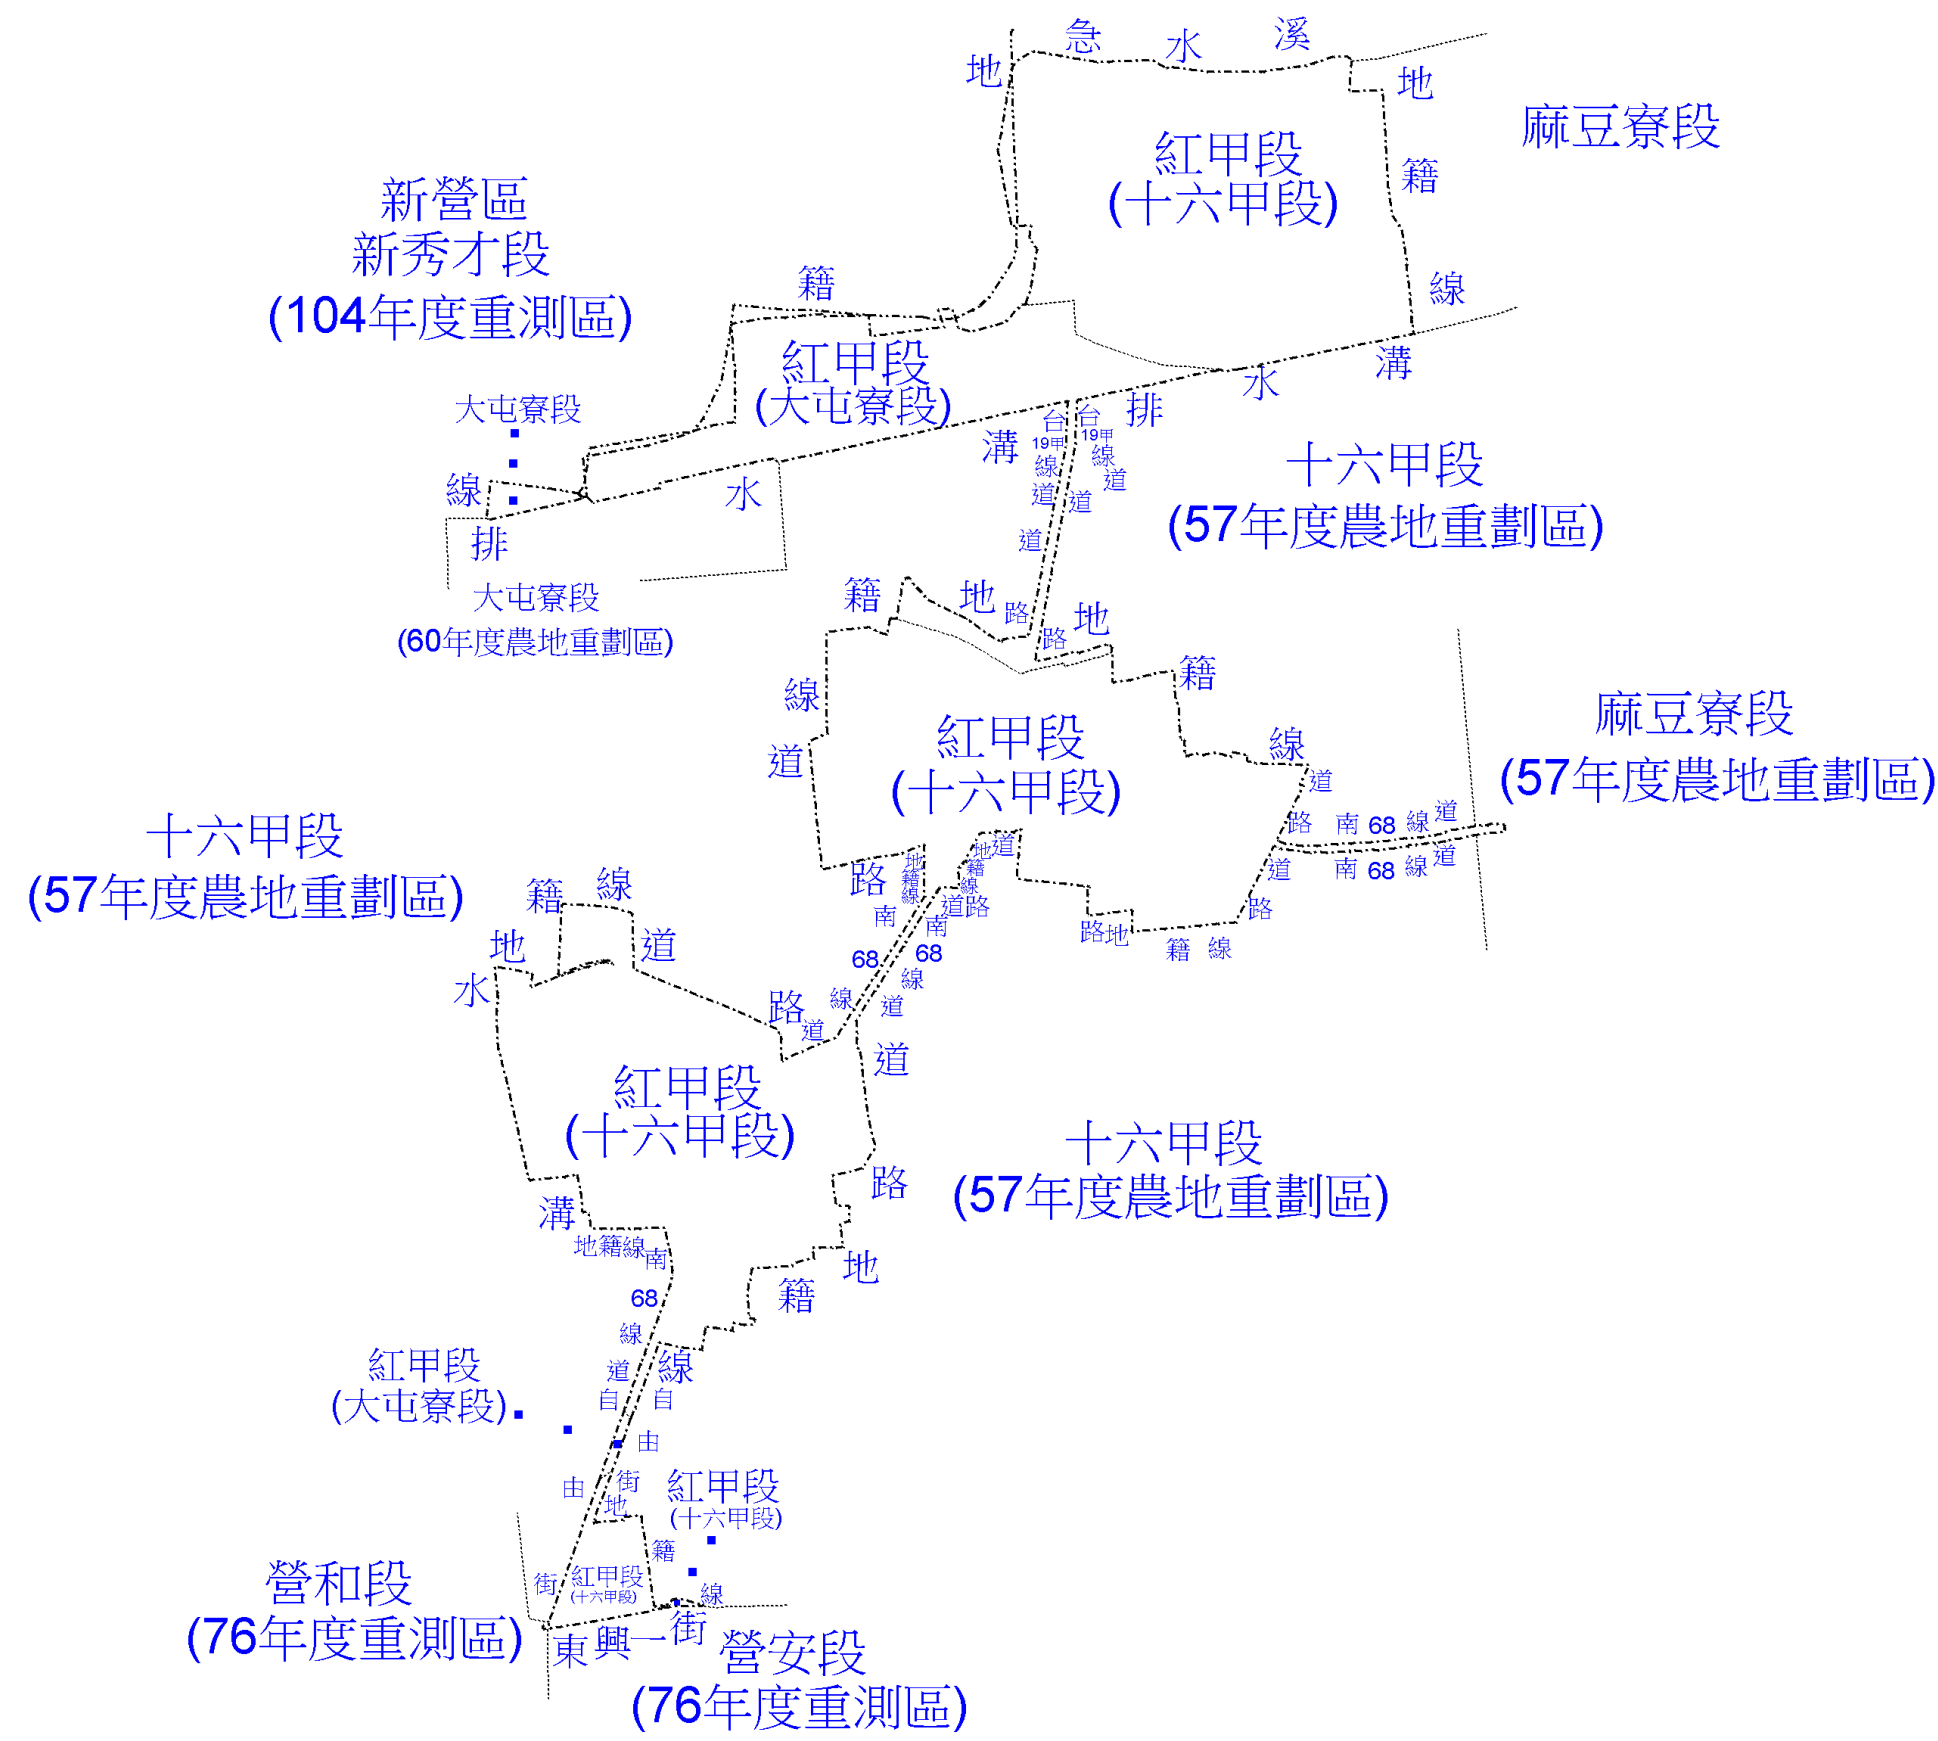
急 水 溪
地
地
麻豆寮段
籍
紅甲段
(十六甲段)
新營區
新秀才段
(104年度重測區)
線
籍
紅甲段
(大屯寮段)
溝
水
大屯寮段
排
台
台
排
溝
19甲
19甲
線
線
道
十六甲段
(57年度農地重劃區)
道
道
線
水
排
道
大屯寮段
(60年度農地重劃區)
籍
地
路
地
路
籍
線
紅甲段
(十六甲段)
線
麻豆寮段
(57年度農地重劃區)
道
道
道
路
南 68 線 道
十六甲段
(57年度農地重劃區)
路
地籍線
地道籍線道路
道
南 68 線 道
南
南
路
籍
線
68
68
路地
籍 線
道
地
線
水
路
線
道
道
紅甲段
(十六甲段)
道
十六甲段
(57年度農地重劃區)
路
溝
地籍線南
地
68
籍
線
線
紅甲段
(大屯寮段)
道
自
自
由
由
街
地
紅甲段
(十六甲段)
籍
營和段
(76年度重測區)
街
紅甲段
(十六甲段)
線
東興一街
營安段
(76年度重測區)